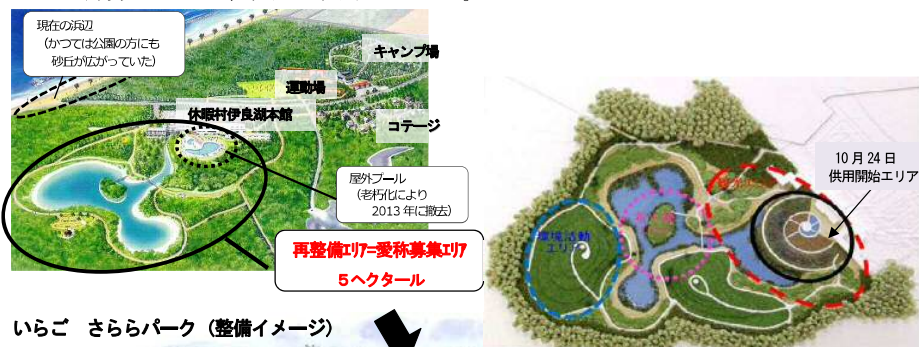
現在の浜辺
（かつては公園の方にも
砂丘が広がっていた）

キャンプ場

運動場

休暇村伊良湖本館

コテージ

屋外プール
（老朽化により
2013 年に撤去）

再整備エリア=愛称募集エリア
５ヘクタール

いらご　さららパーク（整備イメージ）

10 月 24 日
供用開始エリア

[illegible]
エリア

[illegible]